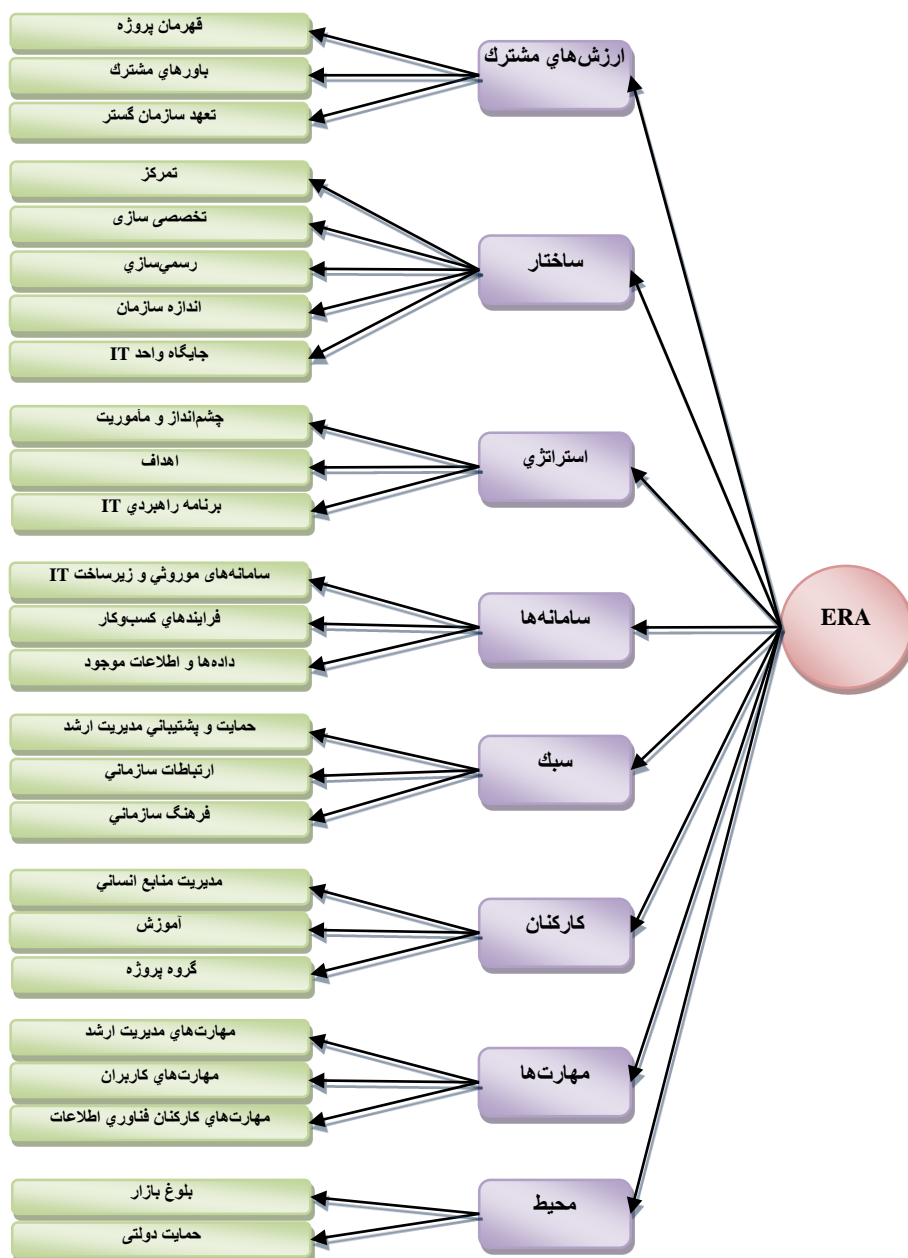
ERA

ارزش‌هاي مشترك
قهرمان پروژه
باورهاي مشترك
تعهد سازمان گستر

ساختار
تمركز
تخصصی سازی
رسمي‌سازي
اندازه سازمان
جايگاه واحد IT

استراتژي
چشم‌انداز و مأموريت
اهداف
برنامه راهبردي IT

سامانه‌ها
سامانه‌های موروثي و زيرساخت IT
فرايندهاي كسب‌وكار
داده‌ها و اطلاعات موجود

سبك
حمايت و پشتيباني مديريت ارشد
ارتباطات سازماني
فرهنگ سازماني

كاركنان
مديريت منابع انساني
آموزش
گروه پروژه

مهارت‌ها
مهارت‌هاي مديريت ارشد
مهارت‌هاي كاربران
مهارت‌هاي كاركنان فناوري اطلاعات

محيط
بلوغ بازار
حمايت دولتی